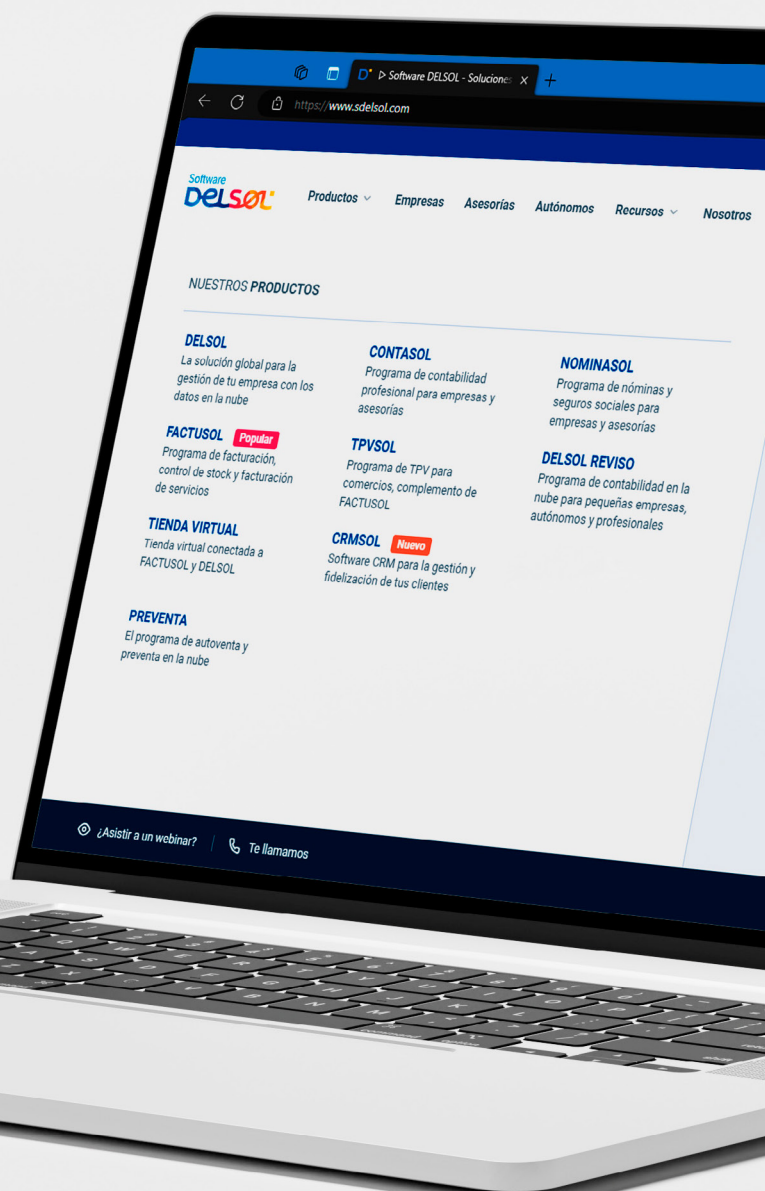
Software DELSOL - Solucione

https://www.sdelsol.com

Software DELSOL

Productos Empresas Asesorías Autónomos Recursos Nosotros

NUESTROS PRODUCTOS

DELSOL
La solución global para la gestión de tu empresa con los datos en la nube

CONTASOL
Programa de contabilidad profesional para empresas y asesorías

NOMINASOL
Programa de nóminas y seguros sociales para empresas y asesorías

FACTUSOL Popular
Programa de facturación, control de stock y facturación de servicios

TPVSOL
Programa de TPV para comercios, complemento de FACTUSOL

DELSOL REVISO
Programa de contabilidad en la nube para pequeñas empresas, autónomos y profesionales

TIENDA VIRTUAL
Tienda virtual conectada a FACTUSOL y DELSOL

CRMSOL Nuevo
Software CRM para la gestión y fidelización de tus clientes

PREVENTA
El programa de autoventa y preventa en la nube

¿Asistir a un webinar? Te llamamos